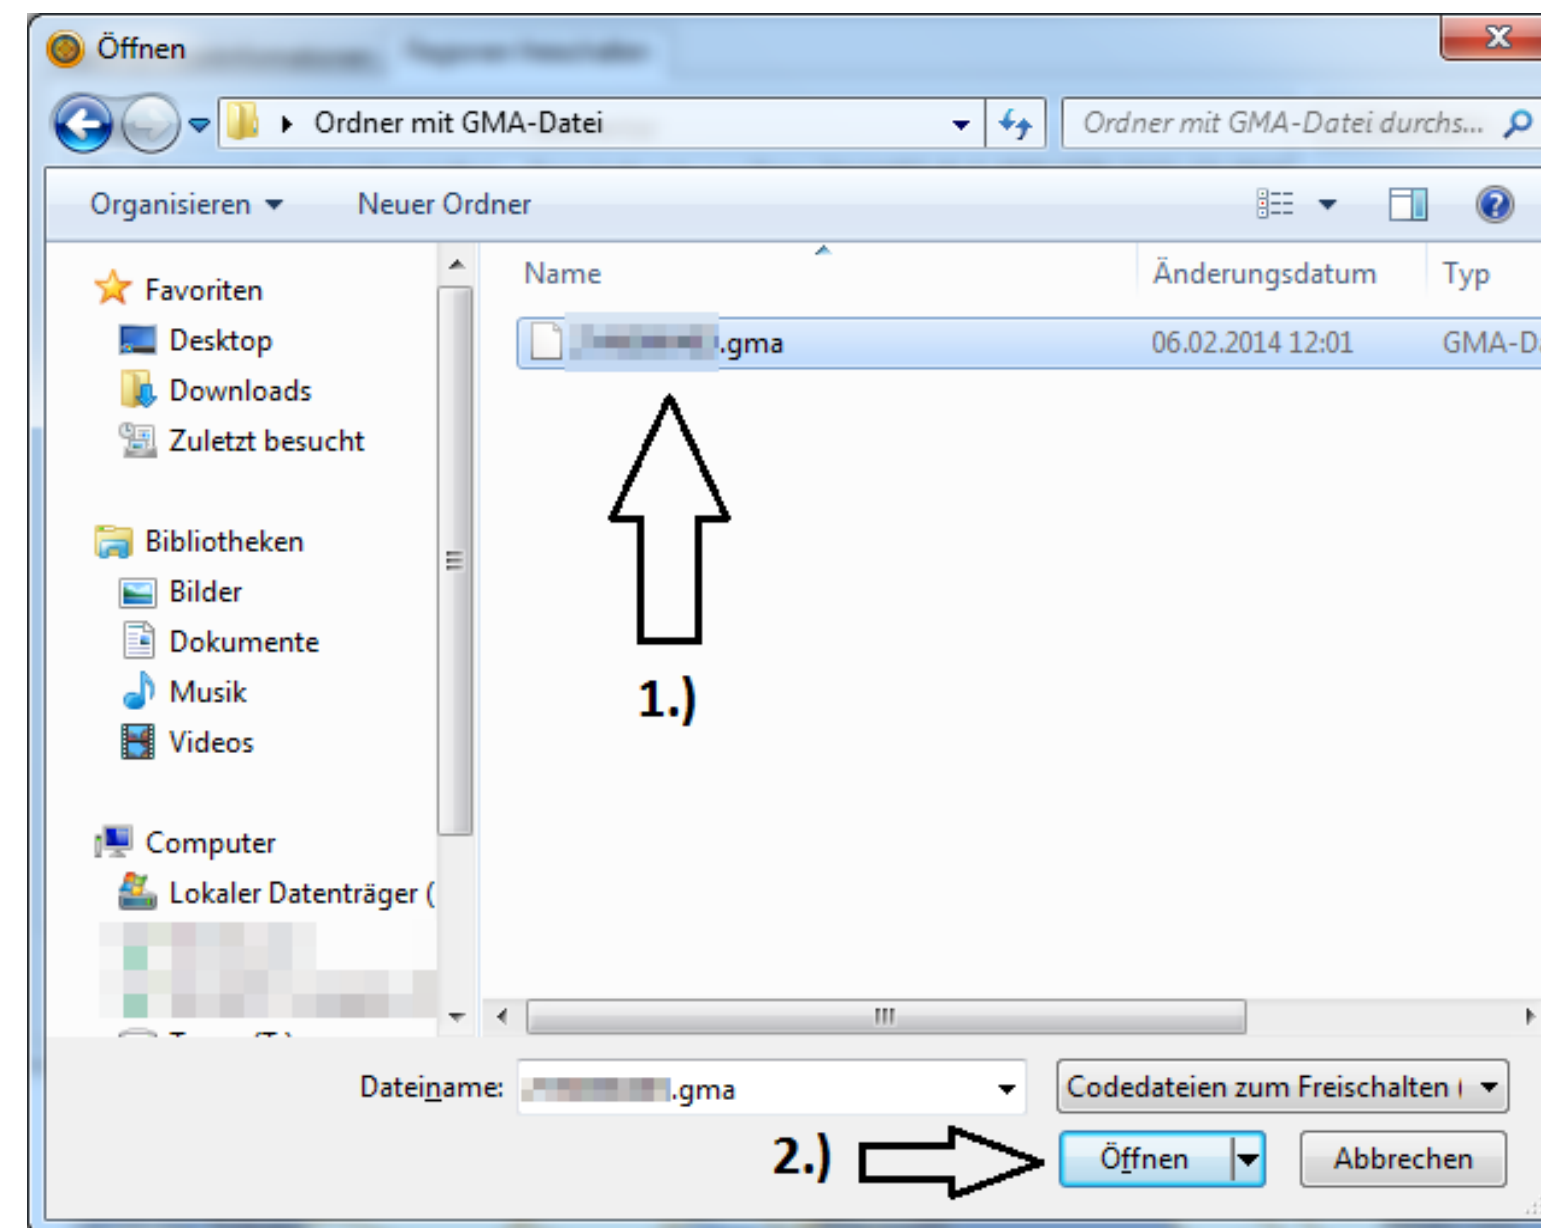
Öffnen

Ordner mit GMA-Datei

Ordner mit GMA-Datei durchs...

Organisieren ▾ Neuer Ordner

Favoriten
Desktop
Downloads
Zuletzt besucht

Bibliotheken
Bilder
Dokumente
Musik
Videos

Computer
Lokaler Datenträger (

| Name | Änderungsdatum | Typ |
|---|---|---|
| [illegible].gma | 06.02.2014 12:01 | GMA-D |

1.)

Dateiname: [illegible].gma

Codedateien zum Freischalten (

2.)

Öffnen

Abbrechen